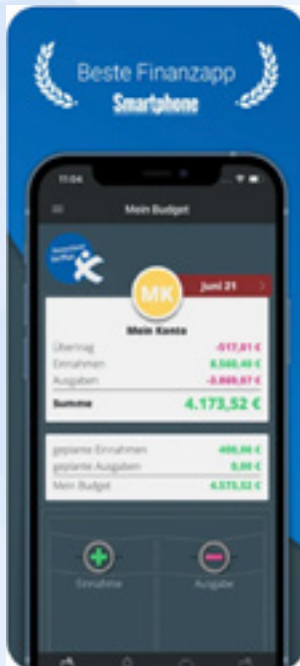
Beste Finanzapp
Smartphone

11:04

Mein Budget

MK

Juni 21

Mein Konto

| Übertrag | -517,81 € |
|---|---|
| Einnahmen | 8.560,40 € |
| Ausgaben | -3.869,07 € |
| Summe | 4.173,52 € |

| geplante Einnahmen | 400,00 € |
|---|---|
| geplante Ausgaben | 0,00 € |
| Mein Budget | 4.573,52 € |

Einnahme

Ausgabe